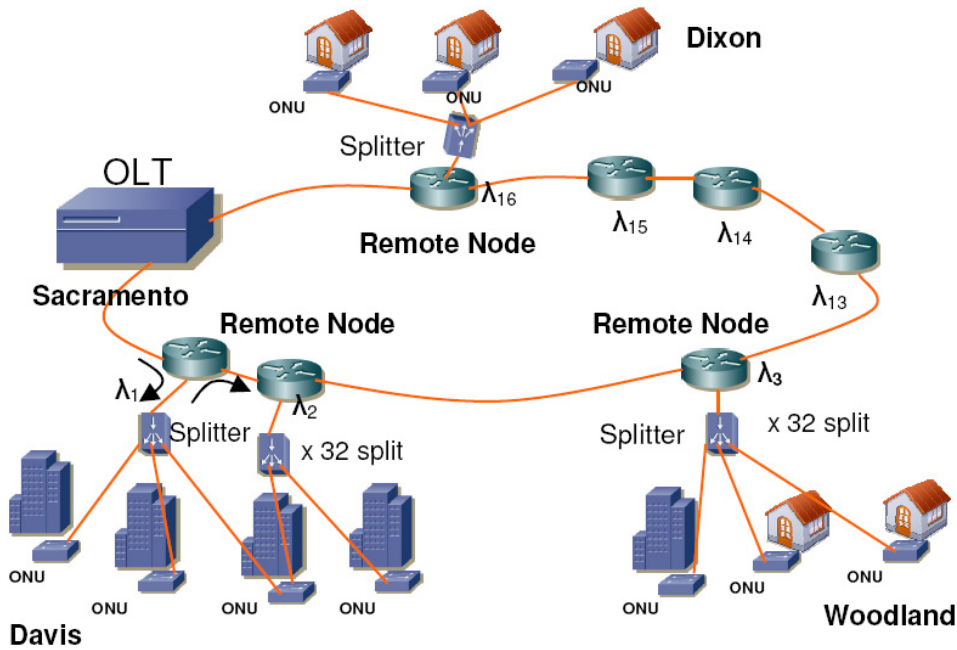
Dixon

ONU
ONU
ONU

Splitter

OLT

$\lambda_{16}$

$\lambda_{15}$

$\lambda_{14}$

Remote Node

$\lambda_{13}$

Sacramento

Remote Node

Remote Node

$\lambda_1$

$\lambda_2$

$\lambda_3$

Splitter

x 32 split

Splitter

x 32 split

ONU
ONU
ONU
ONU
ONU
ONU
ONU

Davis

Woodland